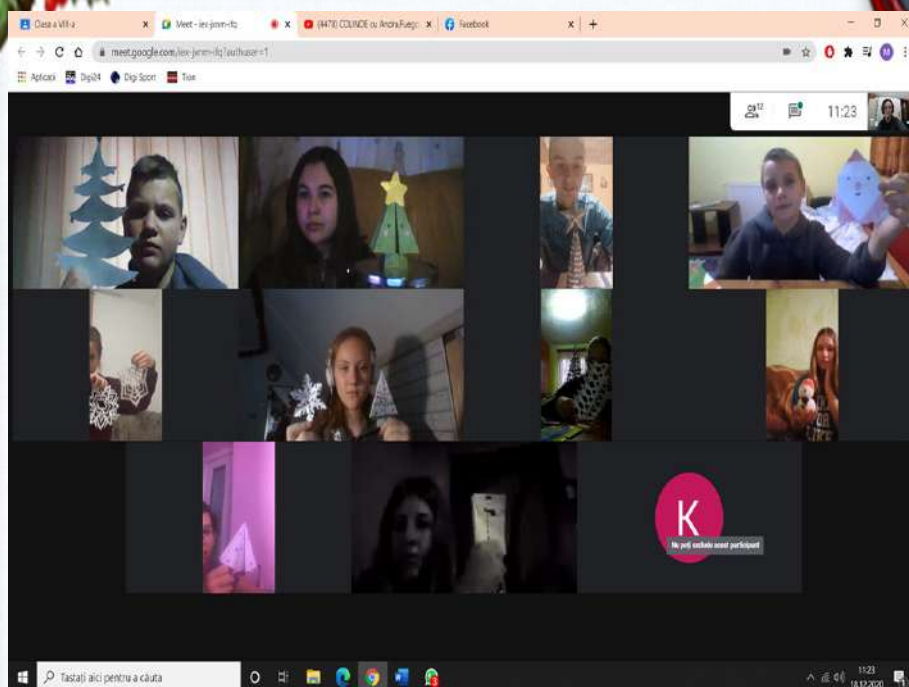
Clasa a VIII-a
Meet - iex-jsnm-ffq
(4478) COLINDE cu Andra,Fuego
Facebook
meet.google.com/iex-jsnm-ffq?authuser=1
Aplicații
Digi24
Digi Sport
Trion
12
11:23
K
Nu poți anula sunetul acestui participant
Tastați aici pentru a căuta
11:23
18.12.2020